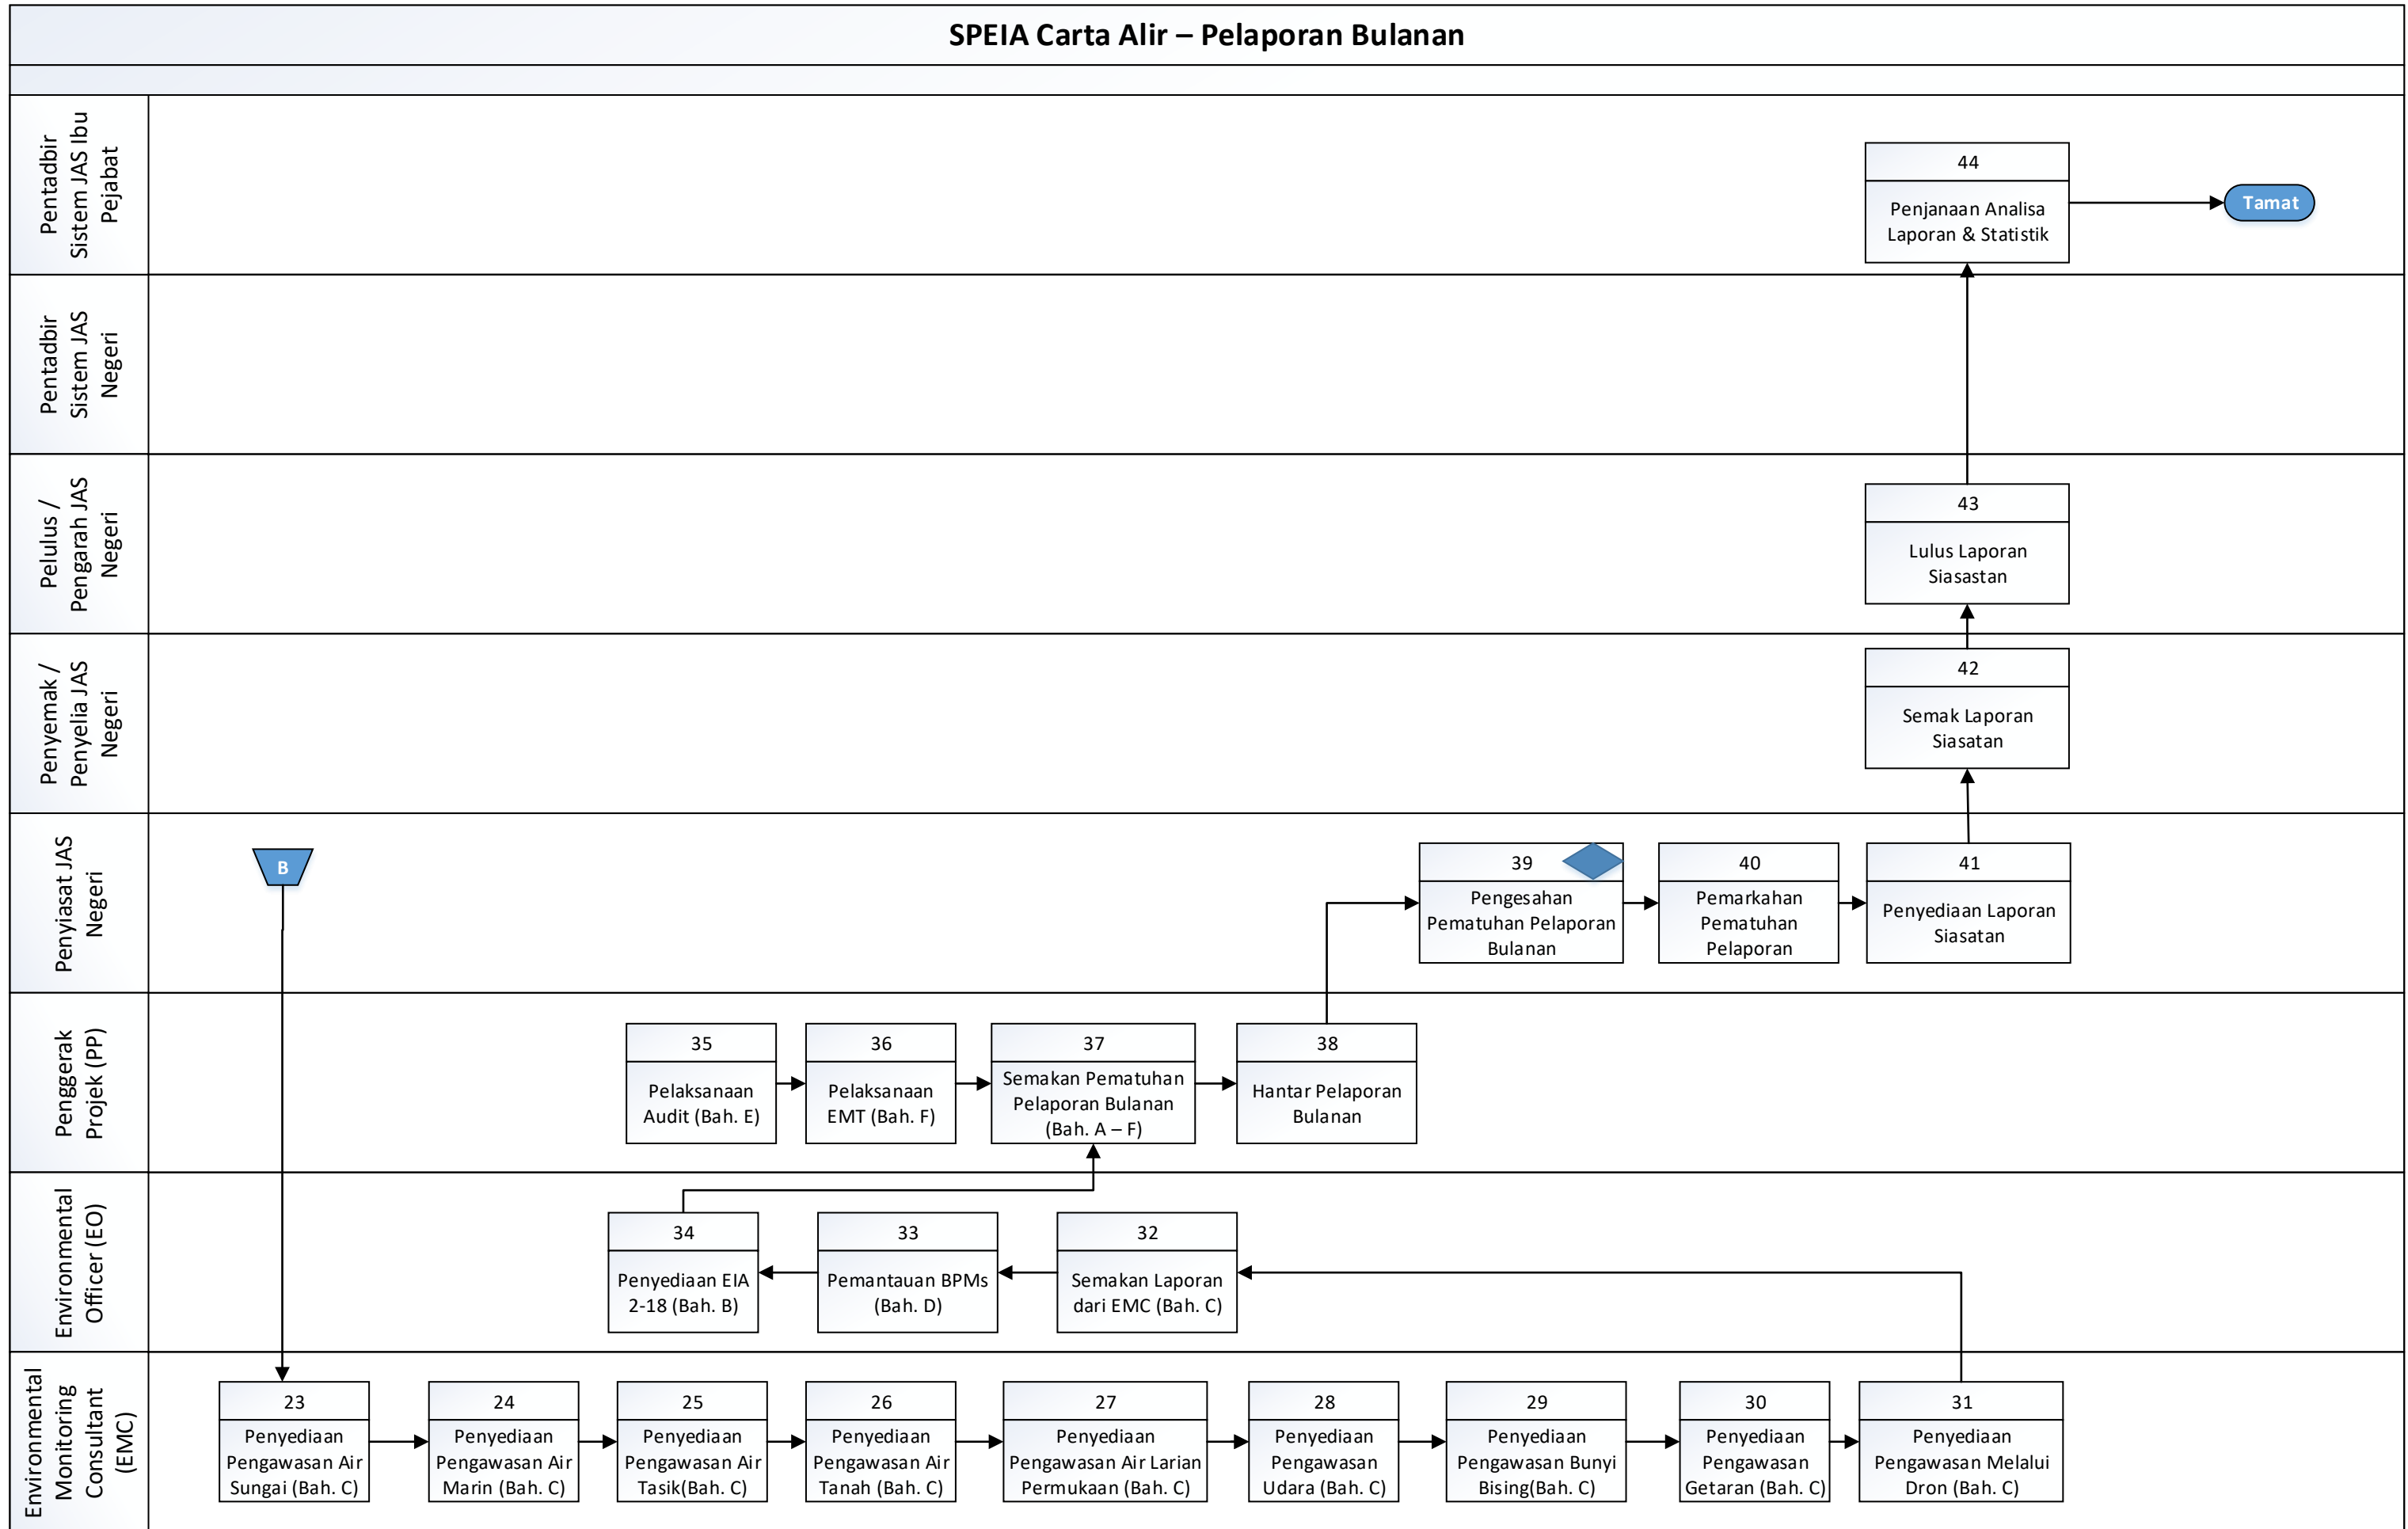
SPEIA Carta Alir – Pelaporan Bulanan

Pentadbir Sistem JAS Ibu Pejabat

44
Penjanaan Analisa Laporan & Statistik

Tamat

Pentadbir Sistem JAS Negeri

Pelulus / Pengarah JAS Negeri

43
Lulus Laporan Siasastan

Penyemak / Penyelia JAS Negeri

42
Semak Laporan Siasatan

Penyiasat JAS Negeri

B

39
Pengesahan Pematuhan Pelaporan Bulanan

40
Pemarkahan Pematuhan Pelaporan

41
Penyediaan Laporan Siasatan

Penggerak Projek (PP)

35
Pelaksanaan Audit (Bah. E)

36
Pelaksanaan EMT (Bah. F)

37
Semakan Pematuhan Pelaporan Bulanan (Bah. A – F)

38
Hantar Pelaporan Bulanan

Environmental Officer (EO)

34
Penyediaan EIA 2-18 (Bah. B)

33
Pemantauan BPMs (Bah. D)

32
Semakan Laporan dari EMC (Bah. C)

Environmental Monitoring Consultant (EMC)

23
Penyediaan Pengawasan Air Sungai (Bah. C)

24
Penyediaan Pengawasan Air Marin (Bah. C)

25
Penyediaan Pengawasan Air Tasik(Bah. C)

26
Penyediaan Pengawasan Air Tanah (Bah. C)

27
Penyediaan Pengawasan Air Larian Permukaan (Bah. C)

28
Penyediaan Pengawasan Udara (Bah. C)

29
Penyediaan Pengawasan Bunyi Bising(Bah. C)

30
Penyediaan Pengawasan Getaran (Bah. C)

31
Penyediaan Pengawasan Melalui Dron (Bah. C)